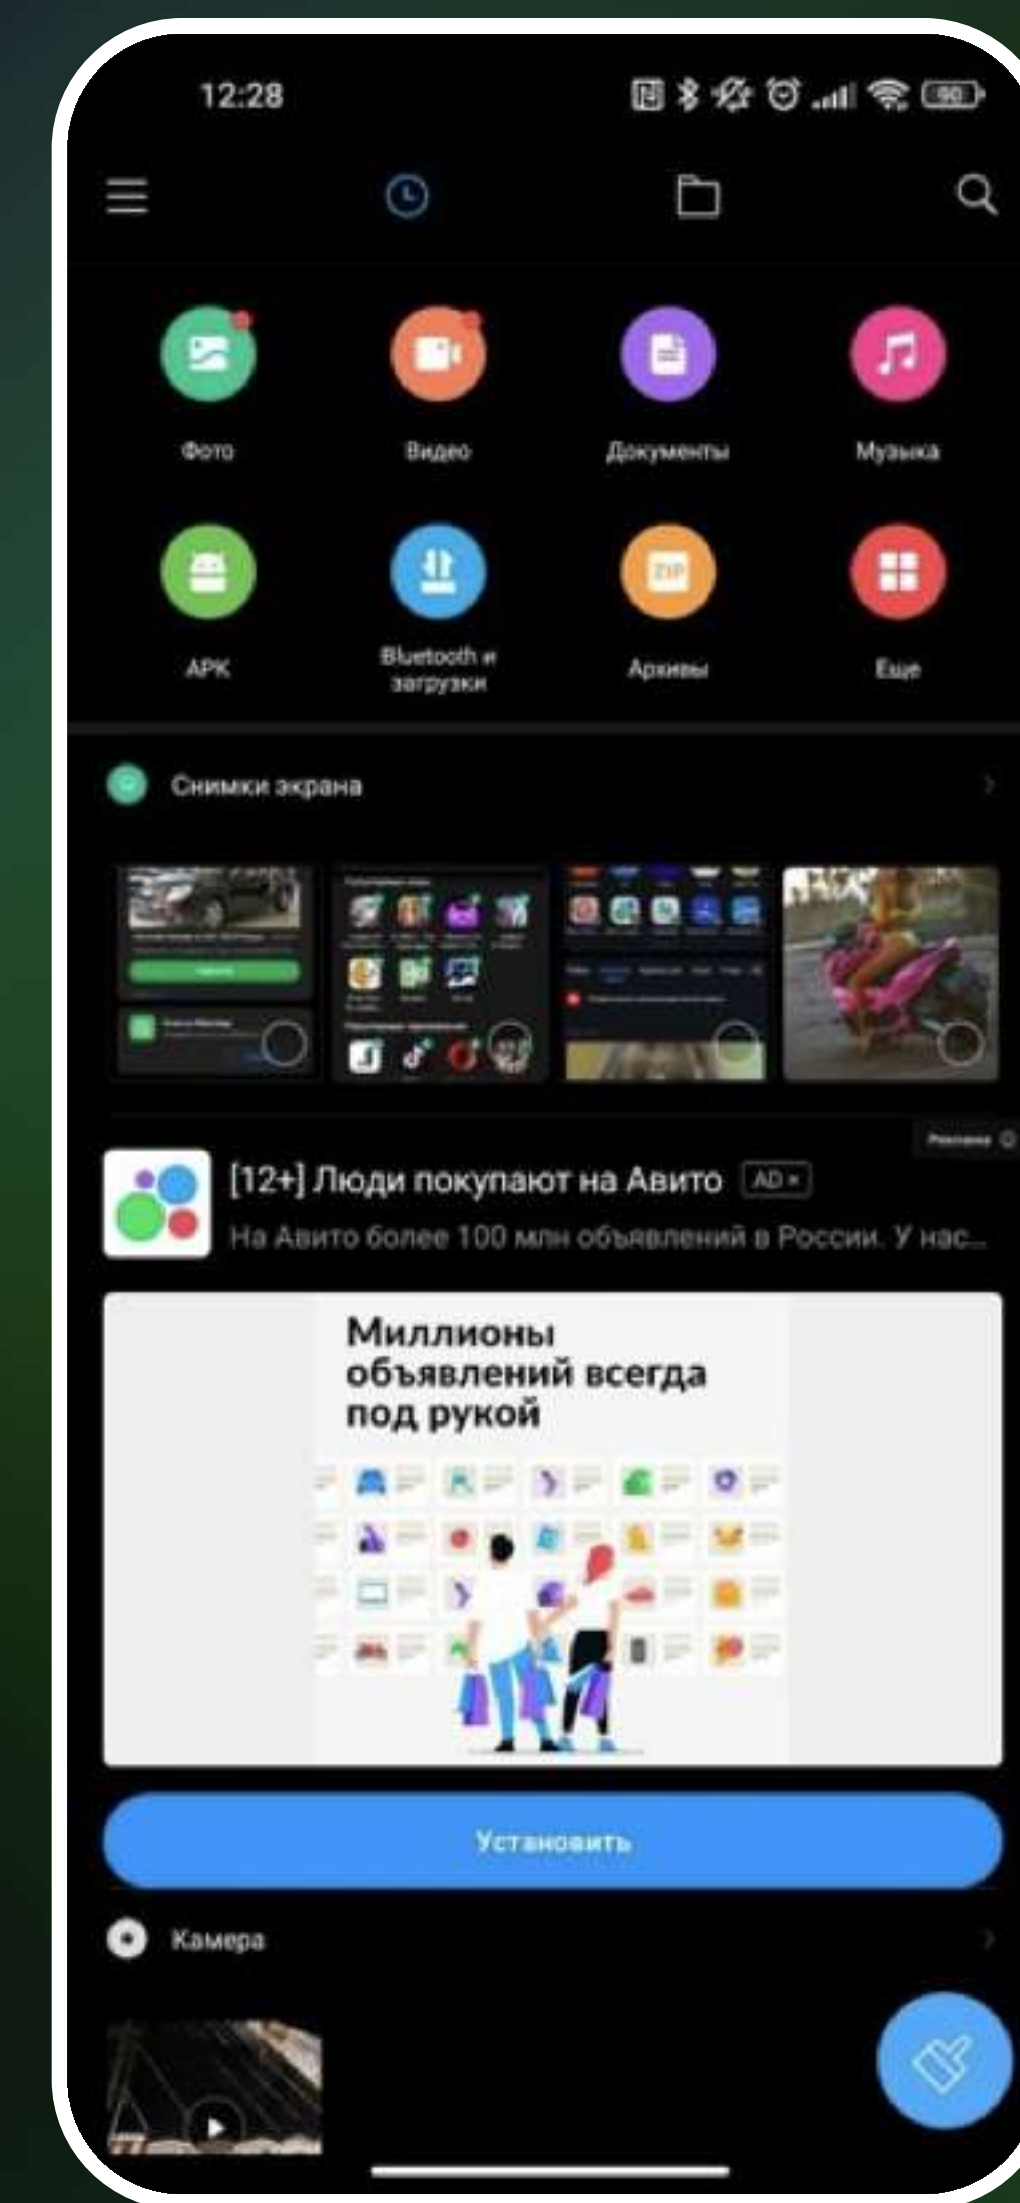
12:28

Фото
Видео
Документы
Музыка
APK
Bluetooth и загрузки
Архивы
Еще

Снимки экрана

Реклама

[12+] Люди покупают на Авито AD
На Авито более 100 млн объявлений в России. У нас...

Миллионы объявлений всегда под рукой

Установить

Камера